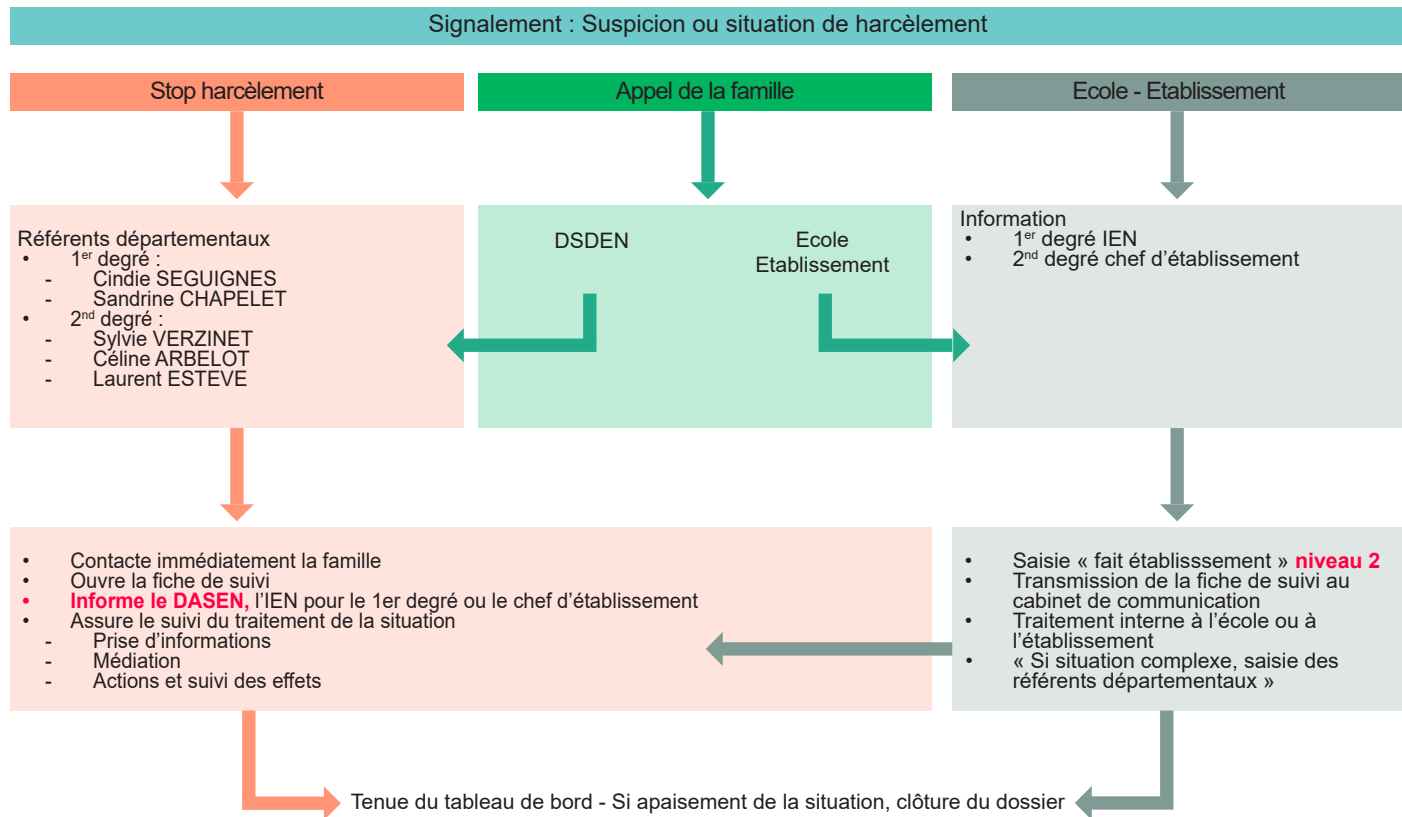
Signalement : Suspicion ou situation de harcèlement

Stop harcèlement

Appel de la famille

Ecole - Etablissement

Référents départementaux
• $1^{er}$ degré :
- Cindie SEGUIGNES
- Sandrine CHAPELET
• $2^{nd}$ degré :
- Sylvie VERZINET
- Céline ARBELOT
- Laurent ESTEVE

DSDEN

Ecole Etablissement

Information
• $1^{er}$ degré IEN
• $2^{nd}$ degré chef d'établissement

• Contacte immédiatement la famille
• Ouvre la fiche de suivi
• Informe le DASEN, l'IEN pour le 1er degré ou le chef d'établissement
• Assure le suivi du traitement de la situation
- Prise d'informations
- Médiation
- Actions et suivi des effets

• Saisie « fait établisssement » niveau 2
• Transmission de la fiche de suivi au cabinet de communication
• Traitement interne à l'école ou à l'établissement
• « Si situation complexe, saisie des référents départementaux »

Tenue du tableau de bord - Si apaisement de la situation, clôture du dossier